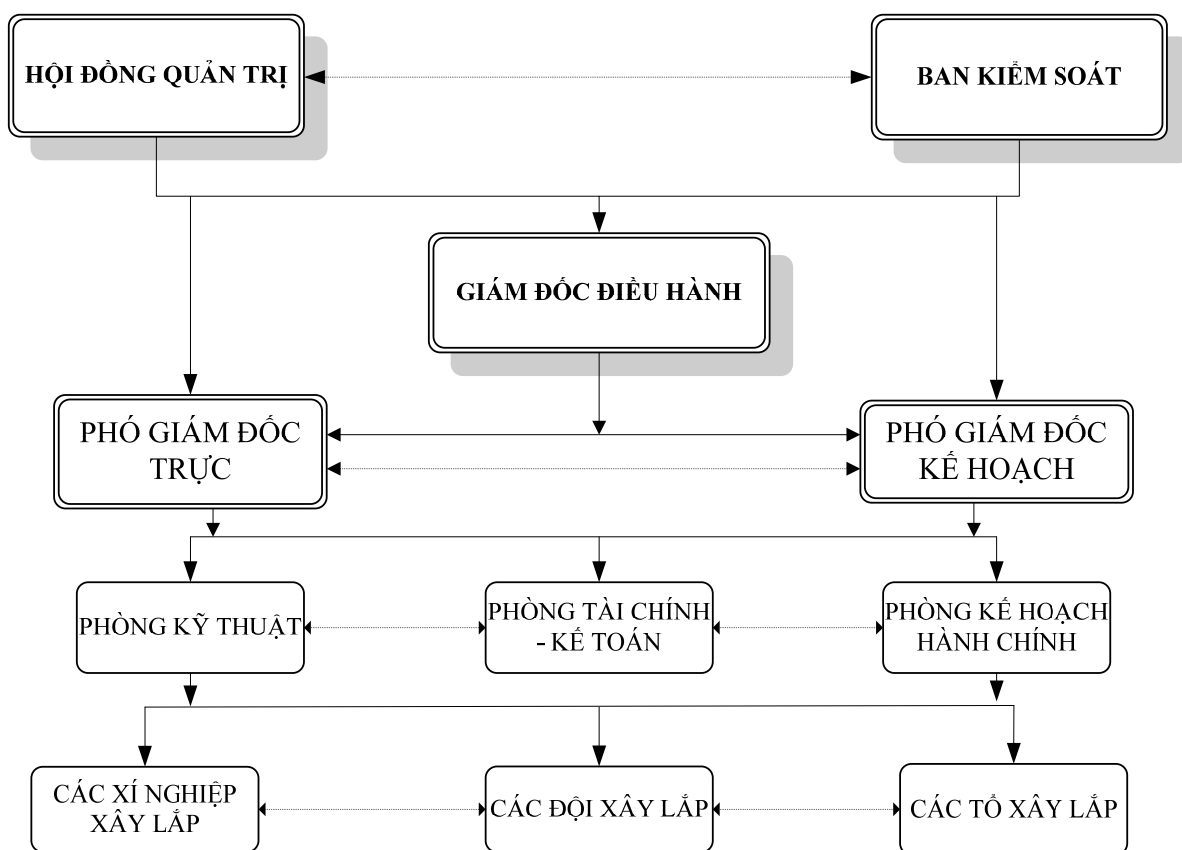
HỘI ĐỒNG QUẢN TRỊ

BAN KIỂM SOÁT

GIÁM ĐỐC ĐIỀU HÀNH

PHÓ GIÁM ĐỐC TRỰC

PHÓ GIÁM ĐỐC KẾ HOẠCH

PHÒNG KỸ THUẬT

PHÒNG TÀI CHÍNH - KẾ TOÁN

PHÒNG KẾ HOẠCH HÀNH CHÍNH

CÁC XÍ NGHIỆP XÂY LẮP

CÁC ĐỘI XÂY LẮP

CÁC TỔ XÂY LẮP